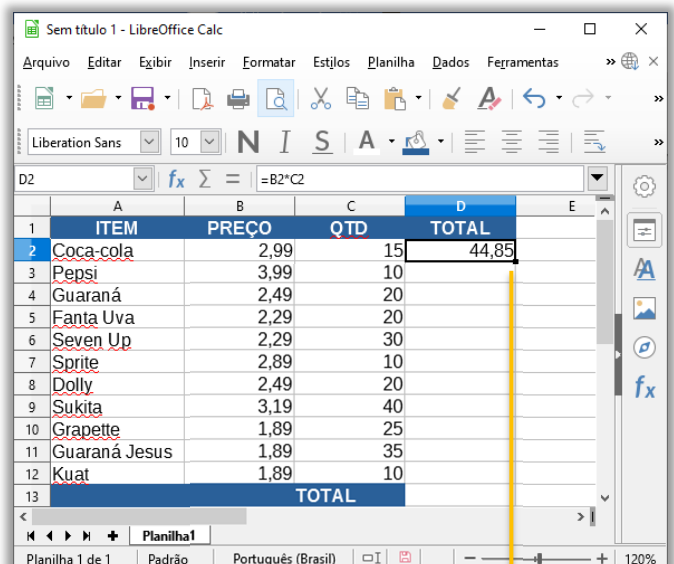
Sem título 1 - LibreOffice Calc

Arquivo Editar Exibir Inserir Formatar Estilos Planilha Dados Ferramentas

Liberation Sans 10

D2 =B2*C2

| | A | B | C | D | E |
|---|---|---|---|---|---|
| 1 | ITEM | PREÇO | QTD | TOTAL | |
| 2 | Coca-cola | 2,99 | 15 | 44,85 | |
| 3 | Pepsi | 3,99 | 10 | | |
| 4 | Guaraná | 2,49 | 20 | | |
| 5 | Fanta Uva | 2,29 | 20 | | |
| 6 | Seven Up | 2,29 | 30 | | |
| 7 | Sprite | 2,89 | 10 | | |
| 8 | Dolly | 2,49 | 20 | | |
| 9 | Sukita | 3,19 | 40 | | |
| 10 | Grapette | 1,89 | 25 | | |
| 11 | Guaraná Jesus | 1,89 | 35 | | |
| 12 | Kuat | 1,89 | 10 | | |
| 13 | | TOTAL | | | |

Planilha1

Planilha 1 de 1 Padrão Português (Brasil) 120%